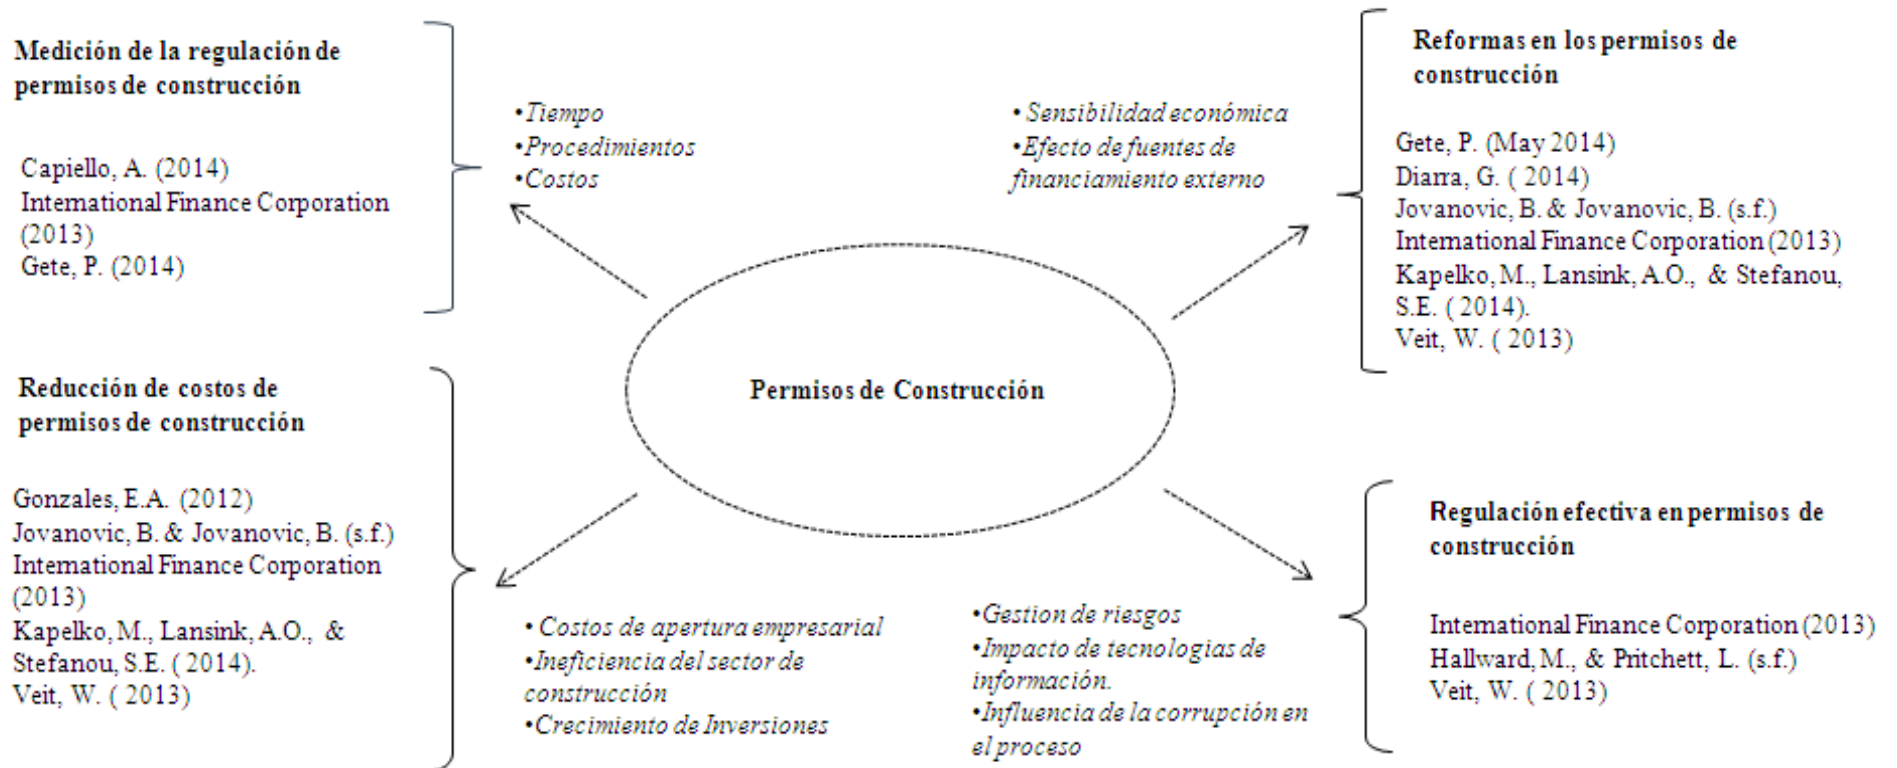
Medición de la regulación de permisos de construcción

Capiello, A. (2014)
International Finance Corporation (2013)
Gete, P. (2014)

•Tiempo
•Procedimientos
•Costos

• Sensibilidad económica
•Efecto de fuentes de financiamiento externo

Reformas en los permisos de construcción

Gete, P. (May 2014)
Diarra, G. ( 2014)
Jovanovic, B. & Jovanovic, B. (s.f.)
International Finance Corporation (2013)
Kapelko, M., Lansink, A.O., & Stefanou, S.E. ( 2014).
Veit, W. ( 2013)

Permisos de Construcción

Reducción de costos de permisos de construcción

Gonzales, E.A. (2012)
Jovanovic, B. & Jovanovic, B. (s.f.)
International Finance Corporation (2013)
Kapelko, M., Lansink, A.O., & Stefanou, S.E. ( 2014).
Veit, W. ( 2013)

• Costos de apertura empresarial
•Ineficiencia del sector de construcción
•Crecimiento de Inversiones

•Gestion de riesgos
•Impacto de tecnologias de información.
•Influencia de la corrupción en el proceso

Regulación efectiva en permisos de construcción

International Finance Corporation (2013)
Hallward, M., & Pritchett, L. (s.f.)
Veit, W. ( 2013)